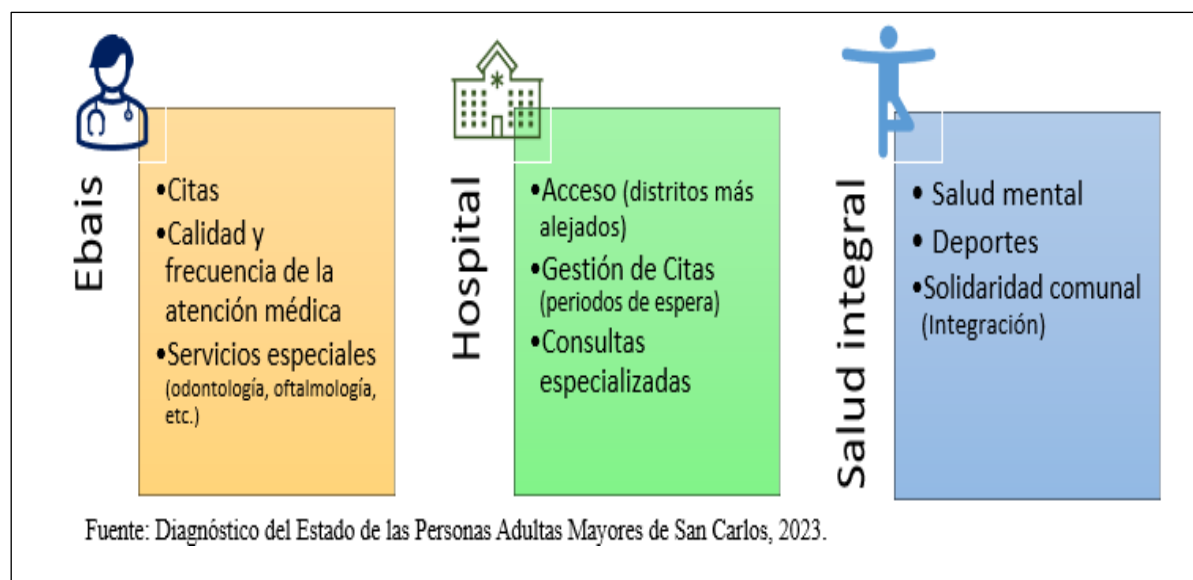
Ebais

•Citas
•Calidad y frecuencia de la atención médica
•Servicios especiales (odontología, oftalmología, etc.)

Hospital

•Acceso (distritos más alejados)
•Gestión de Citas (periodos de espera)
•Consultas especializadas

Salud integral

• Salud mental
• Deportes
•Solidaridad comunal (Integración)

Fuente: Diagnóstico del Estado de las Personas Adultas Mayores de San Carlos, 2023.